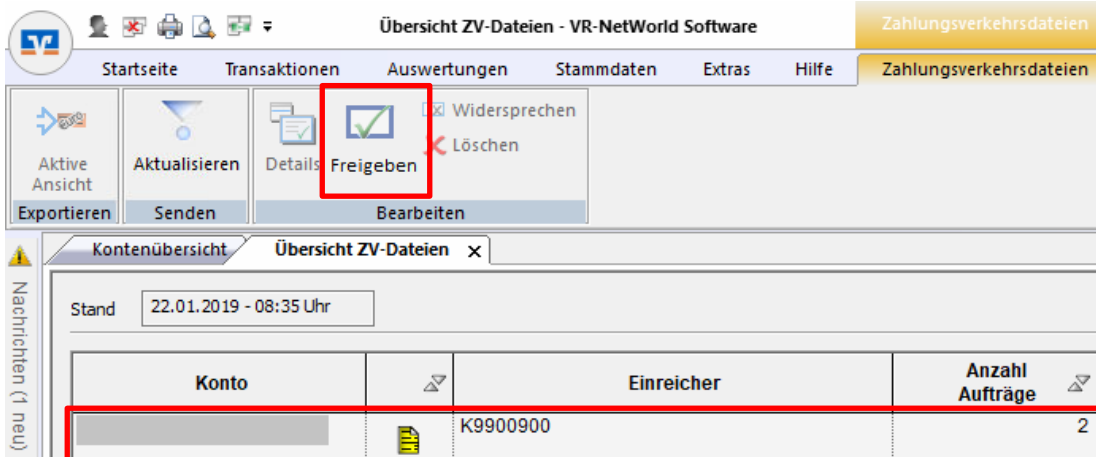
Übersicht ZV-Dateien - VR-NetWorld Software

Zahlungsverkehrsdateien

Startseite Transaktionen Auswertungen Stammdaten Extras Hilfe Zahlungsverkehrsdateien

Aktive Ansicht
Exportieren

Aktualisieren
Senden

Details Freigeben Widersprechen Löschen
Bearbeiten

Nachrichten (1 neu)

Kontenübersicht Übersicht ZV-Dateien ×

Stand 22.01.2019 - 08:35 Uhr

| Konto | | Einreicher | Anzahl Aufträge |
|---|---|---|---|
| | | K9900900 | 2 |